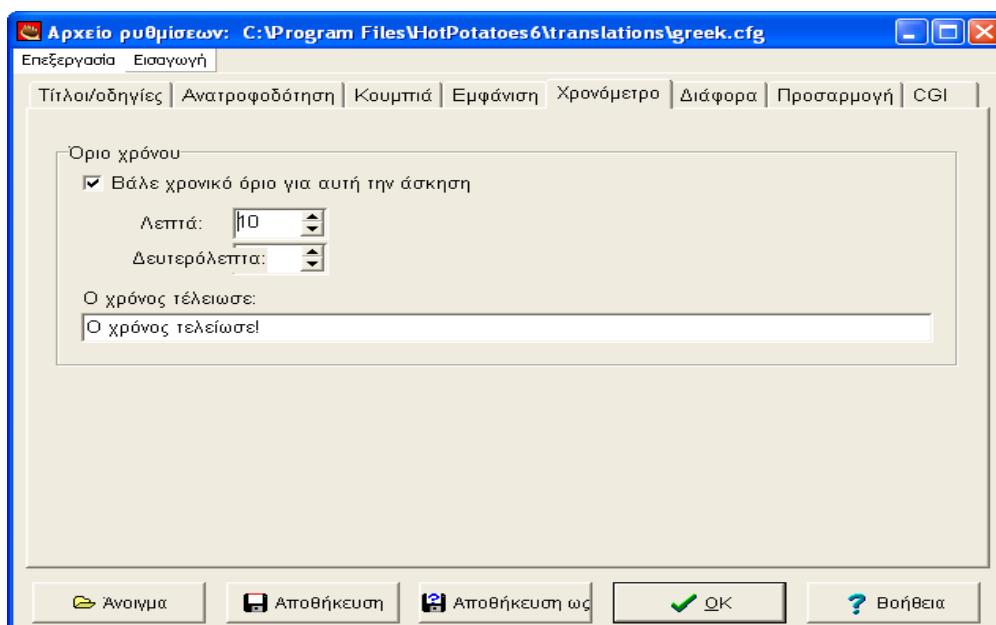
Αρχείο ρυθμίσεων: C:\Program Files\HotPotatoes6\translations\greek.cfg

Επεξεργασία Εισαγωγή

Τίτλοι/οδηγίες | Ανατροφοδότηση | Κουμπιά | Εμφάνιση | Χρονόμετρο | Διάφορα | Προσαρμογή | CGI

Όριο χρόνου

Βάλε χρονικό όριο για αυτή την άσκηση

Λεπτά: 10

Δευτερόλεπτα:

Ο χρόνος τέλειωσε:

Ο χρόνος τελείωσε!

Άνοιγμα | Αποθήκευση | Αποθήκευση ως | OK | Βοήθεια